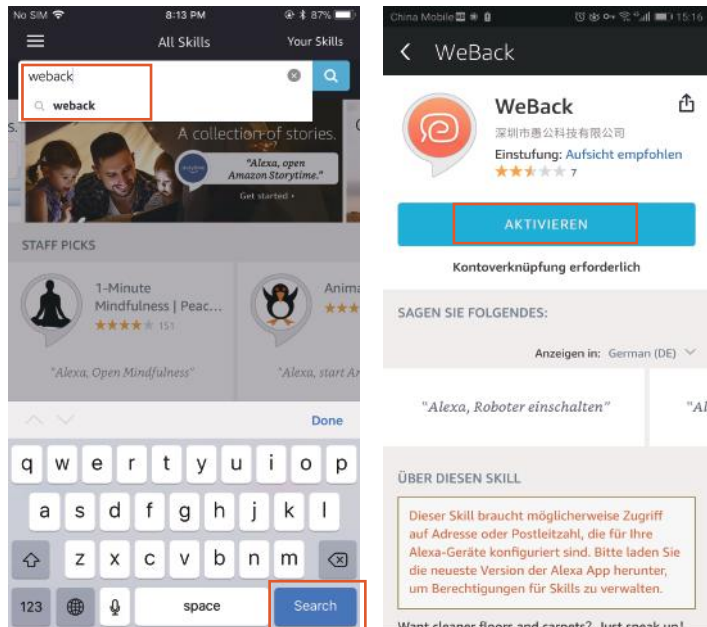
No SIM 8:13 PM 87%

All Skills Your Skills

weback

weback

A collection of stories.

"Alexa, open Amazon Storytime."

Get started

STAFF PICKS

1-Minute Mindfulness | Peac...

151

Anima

"Alexa, Open Mindfulness"

"Alexa, start Ar

Done

q w e r t y u i o p

a s d f g h j k l

z x c v b n m

123 space Search

China Mobile 15:16

WeBack

WeBack

深圳市惠公科技有限公司

Einstufung: Aufsicht empfohlen

7

AKTIVIEREN

Kontoverknüpfung erforderlich

SAGEN SIE FOLGENDES:

Anzeigen in: German (DE)

"Alexa, Roboter einschalten"

"Al

ÜBER DIESEN SKILL

Dieser Skill braucht möglicherweise Zugriff auf Adresse oder Postleitzahl, die für Ihre Alexa-Geräte konfiguriert sind. Bitte laden Sie die neueste Version der Alexa App herunter, um Berechtigungen für Skills zu verwalten.

Want cleaner floors and carpets? Just speak up!